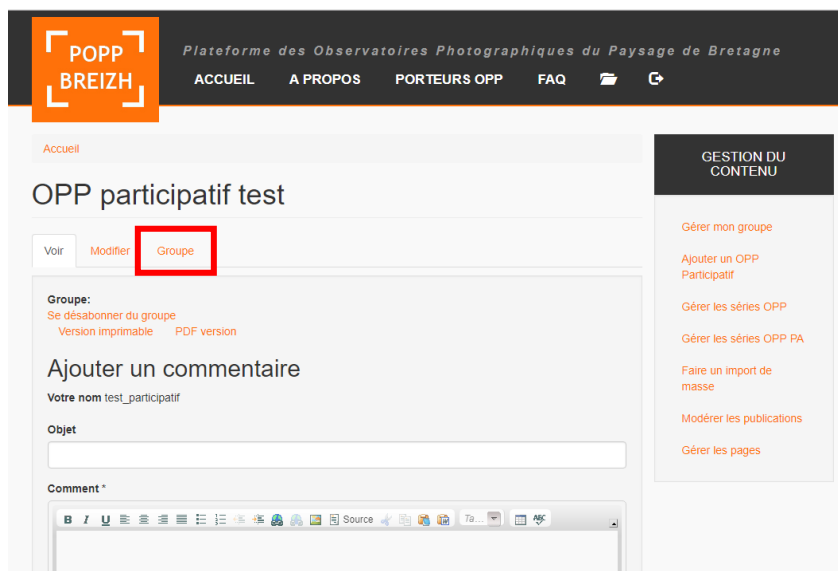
POPP BREIZH

Plateforme des Observatoires Photographiques du Paysage de Bretagne

ACCUEIL A PROPOS PORTEURS OPP FAQ

Accueil

OPP participatif test

Voir Modifier Groupe

Groupe:
Se désabonner du groupe
Version imprimable PDF version

Ajouter un commentaire

Votre nom test_participatif

Objet

Comment *

B I U Source Ta...

GESTION DU CONTENU

Gérer mon groupe

Ajouter un OPP Participatif

Gérer les séries OPP

Gérer les séries OPP PA

Faire un import de masse

Modérer les publications

Gérer les pages